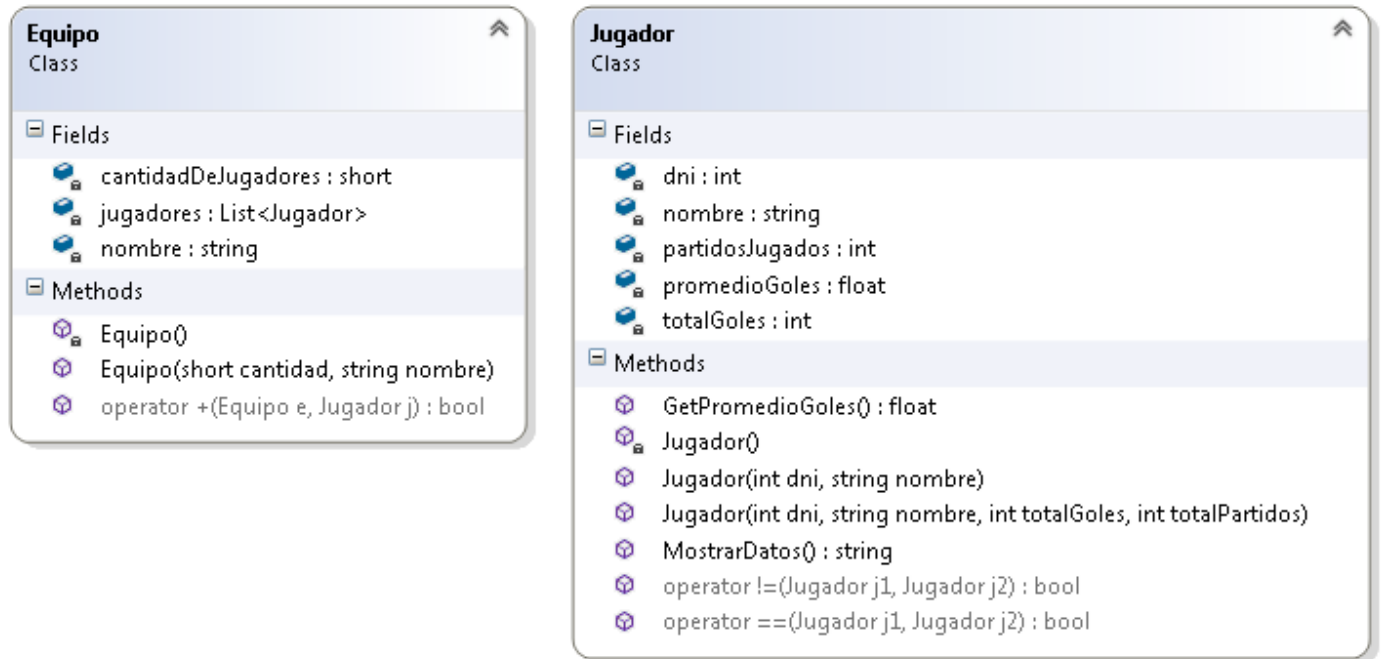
Equipo
Class

Fields
cantidadDeJugadores : short
jugadores : List<Jugador>
nombre : string

Methods
Equipo()
Equipo(short cantidad, string nombre)
operator +(Equipo e, Jugador j) : bool

Jugador
Class

Fields
dni : int
nombre : string
partidosJugados : int
promedioGoles : float
totalGoles : int

Methods
GetPromedioGoles() : float
Jugador()
Jugador(int dni, string nombre)
Jugador(int dni, string nombre, int totalGoles, int totalPartidos)
MostrarDatos() : string
operator !=(Jugador j1, Jugador j2) : bool
operator ==(Jugador j1, Jugador j2) : bool